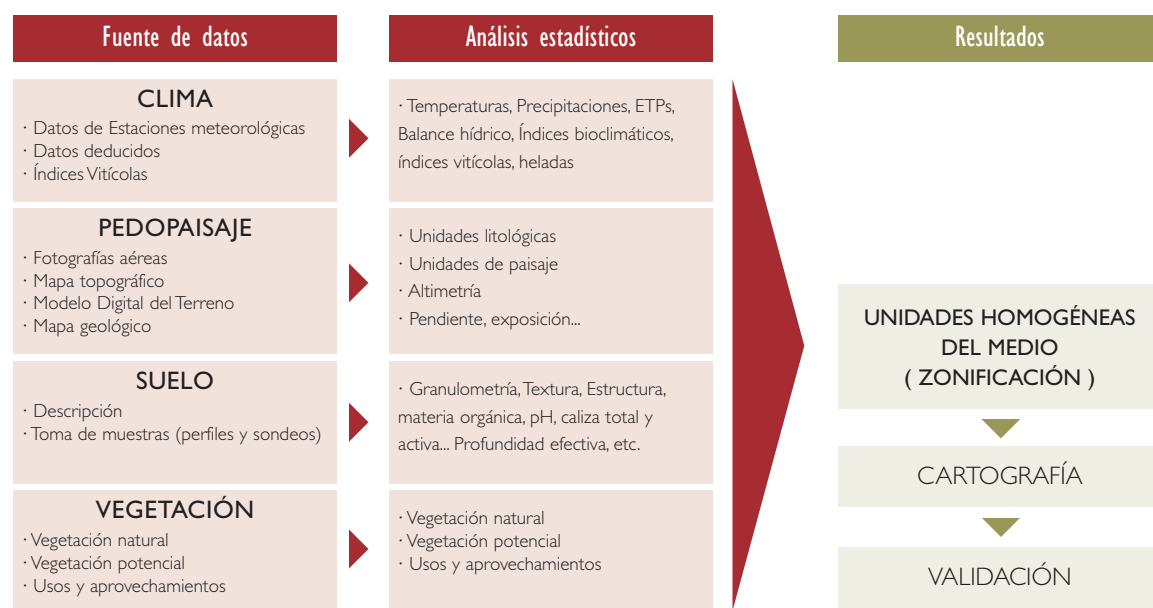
Fuente de datos

Análisis estadísticos

Resultados

CLIMA
· Datos de Estaciones meteorológicas
· Datos deducidos
· Índices Vitícolas

· Temperaturas, Precipitaciones, ETPs, Balance hídrico, Índices bioclimáticos, índices vitícolas, heladas

PEDOPAISAJE
· Fotografías aéreas
· Mapa topográfico
· Modelo Digital del Terreno
· Mapa geológico

· Unidades litológicas
· Unidades de paisaje
· Altimetría
· Pendiente, exposición...

SUELO
· Descripción
· Toma de muestras (perfiles y sondeos)

· Granulometría, Textura, Estructura, materia orgánica, pH, caliza total y activa... Profundidad efectiva, etc.

VEGETACIÓN
· Vegetación natural
· Vegetación potencial
· Usos y aprovechamientos

· Vegetación natural
· Vegetación potencial
· Usos y aprovechamientos

UNIDADES HOMOGÉNEAS DEL MEDIO ( ZONIFICACIÓN )

CARTOGRAFÍA

VALIDACIÓN